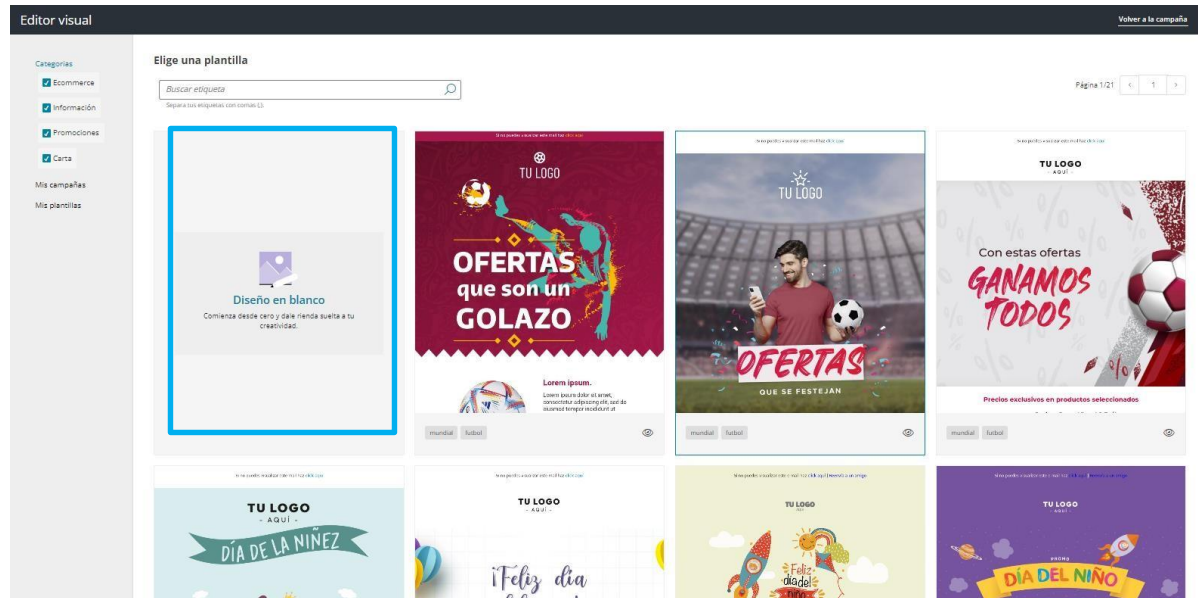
Editor visual

Volver a la campaña

Categorías

Ecommerce

Información

Promociones

Carta

Mis campañas

Mis plantillas

Elige una plantilla

Buscar etiqueta

Separa tus etiquetas con comas (,).

Página 1/21

1

Diseño en blanco

Comienza desde cero y dale rienda suelta a tu creatividad.

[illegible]

TU LOGO

OFERTAS que son un GOLAZO

Lorem ipsum.

Lorem ipsum dolor sit amet, consectetur adipiscing elit, sed do eiusmod tempor incididunt ut

mundial

futbol

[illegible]

TU LOGO

OFERTAS

QUE SE FESTEJAN

mundial

futbol

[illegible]

TU LOGO

- AQUÍ -

Con estas ofertas

GANAMOS TODOS

Precios exclusivos en productos seleccionados

mundial

futbol

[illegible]

TU LOGO

- AQUÍ -

DÍA DE LA NIÑEZ

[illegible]

TU LOGO

- AQUÍ -

¡Feliz día

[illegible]

TU LOGO

Feliz día del niño

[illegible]

TU LOGO

- AQUÍ -

DÍA DEL NIÑO